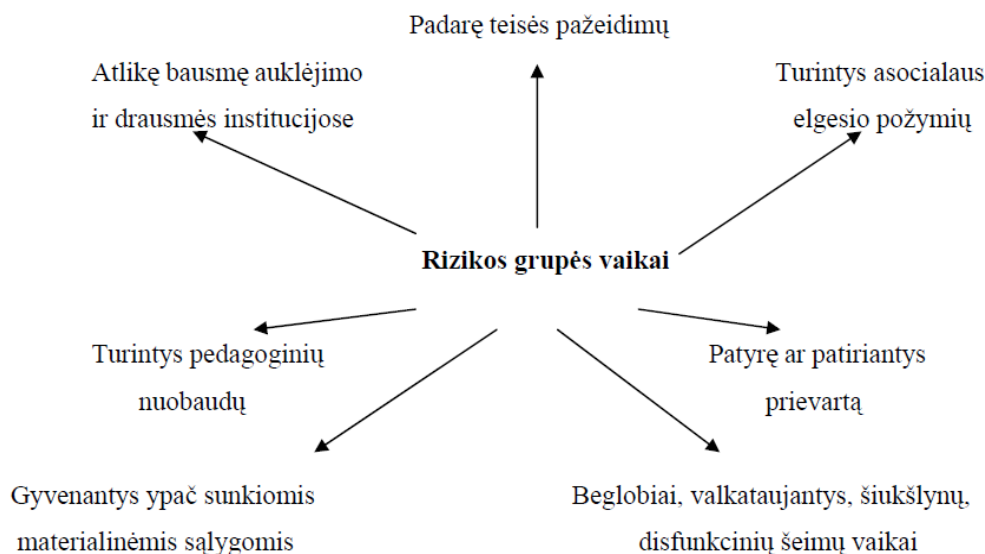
Padarę teisės pažeidimų

Atlikę bausmę auklėjimo ir drausmės institucijose

Turintys asocialaus elgesio požymių

Rizikos grupės vaikai

Turintys pedagoginių nuobaudų

Patyrę ar patiriantys prievartą

Gyvenantys ypač sunkiomis materialinėmis sąlygomis

Beglobiai, valkataujantys, šiukšlynų, disfunkcinių šeimų vaikai